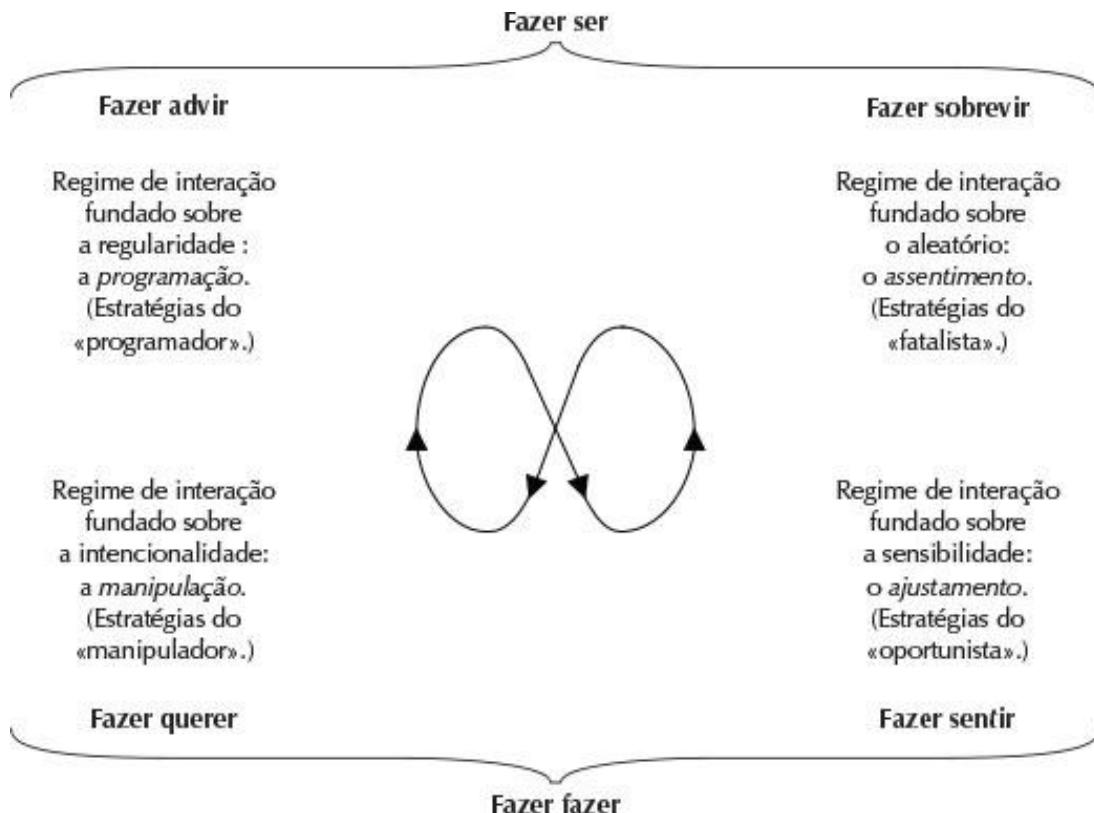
Fazer ser

Fazer advir

Fazer sobrevir

Regime de interação fundado sobre a regularidade : a *programação*. (Estratégias do «programador».)

Regime de interação fundado sobre o aleatório: o *assentimento*. (Estratégias do «fatalista».)

Regime de interação fundado sobre a intencionalidade: a *manipulação*. (Estratégias do «manipulador».)

Regime de interação fundado sobre a sensibilidade: o *ajustamento*. (Estratégias do «oportunista».)

Fazer querer

Fazer sentir

Fazer fazer